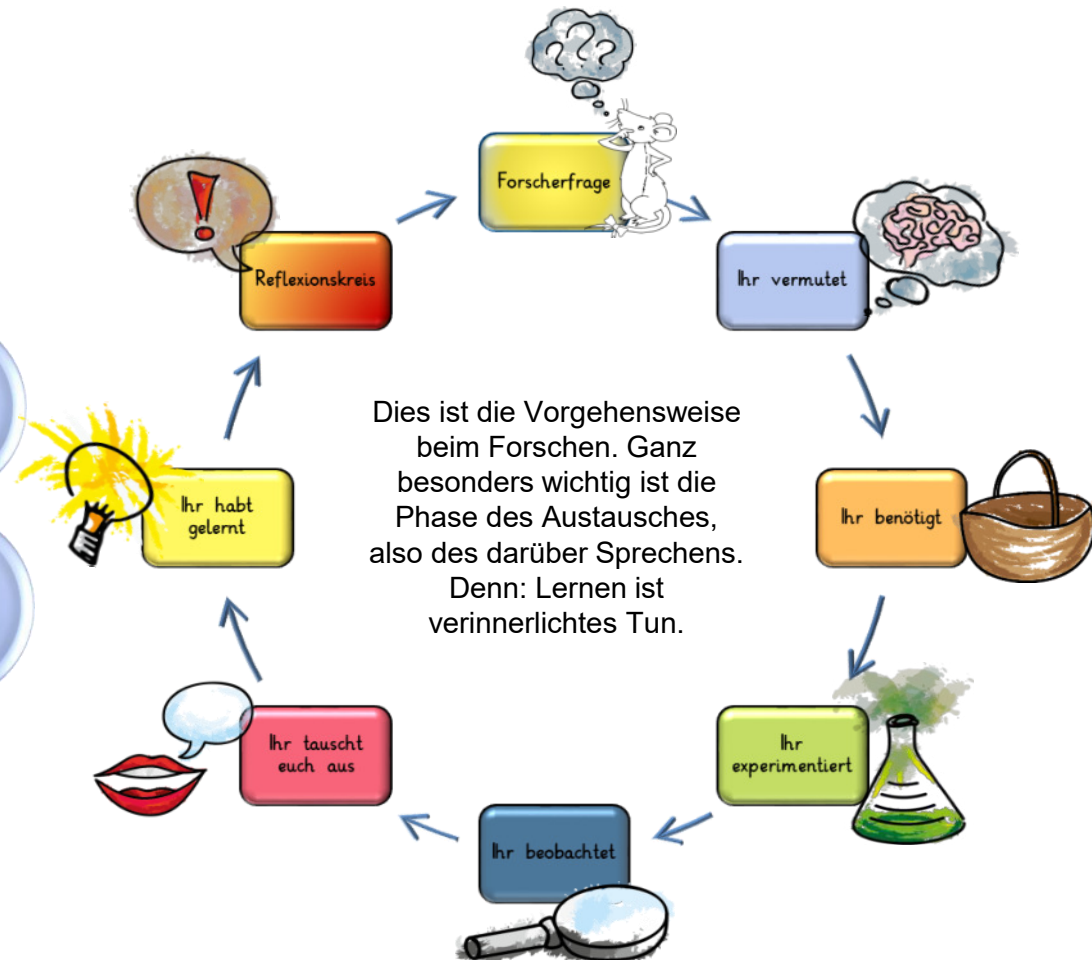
Forscherfrage

Ihr vermutet

Ihr benötigt

Ihr experimentiert

Ihr beobachtet

Ihr tauscht euch aus

Ihr habt gelernt

Reflexionskreis

Dies ist die Vorgehensweise beim Forschen. Ganz besonders wichtig ist die Phase des Austausches, also des darüber Sprechens. Denn: Lernen ist verinnerlichtes Tun.